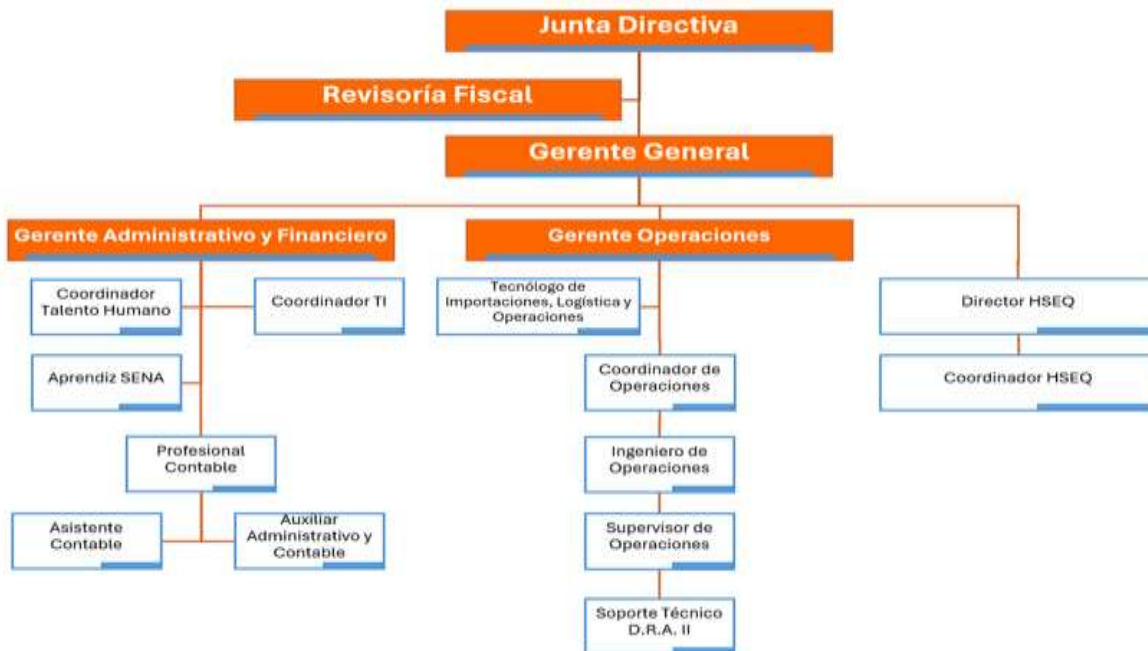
Junta Directiva

Revisoría Fiscal

Gerente General

Gerente Administrativo y Financiero

Gerente Operaciones

Coordinador Talento Humano

Coordinador TI

Aprendiz SENA

Profesional Contable

Asistente Contable

Auxiliar Administrativo y Contable

Tecnólogo de Importaciones, Logística y Operaciones

Coordinador de Operaciones

Ingeniero de Operaciones

Supervisor de Operaciones

Soporte Técnico D.R.A. II

Director HSEQ

Coordinador HSEQ